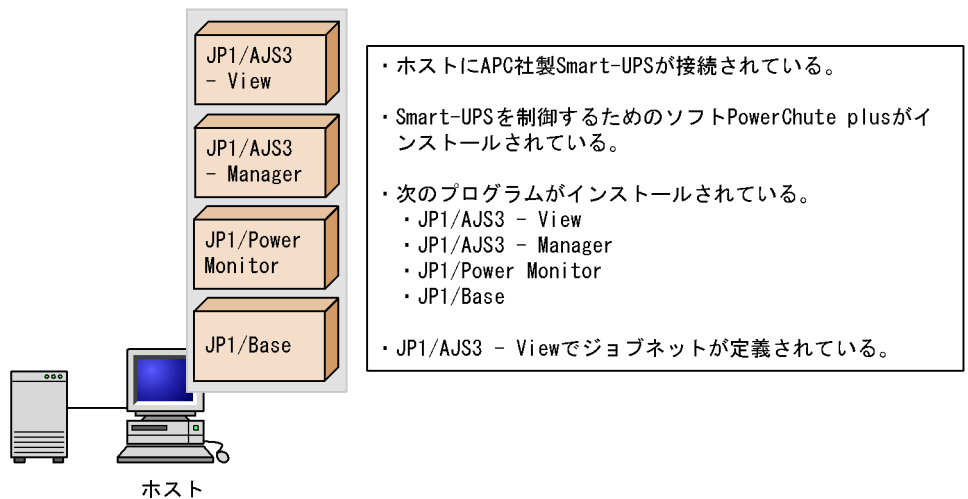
JP1/AJS3 - View

JP1/AJS3 - Manager

JP1/Power Monitor

JP1/Base

ホスト

・ホストにAPC社製Smart-UPSが接続されている。

・Smart-UPSを制御するためのソフトPowerChute plusがインストールされている。

・次のプログラムがインストールされている。
・JP1/AJS3 - View
・JP1/AJS3 - Manager
・JP1/Power Monitor
・JP1/Base

・JP1/AJS3 - Viewでジョブネットが定義されている。